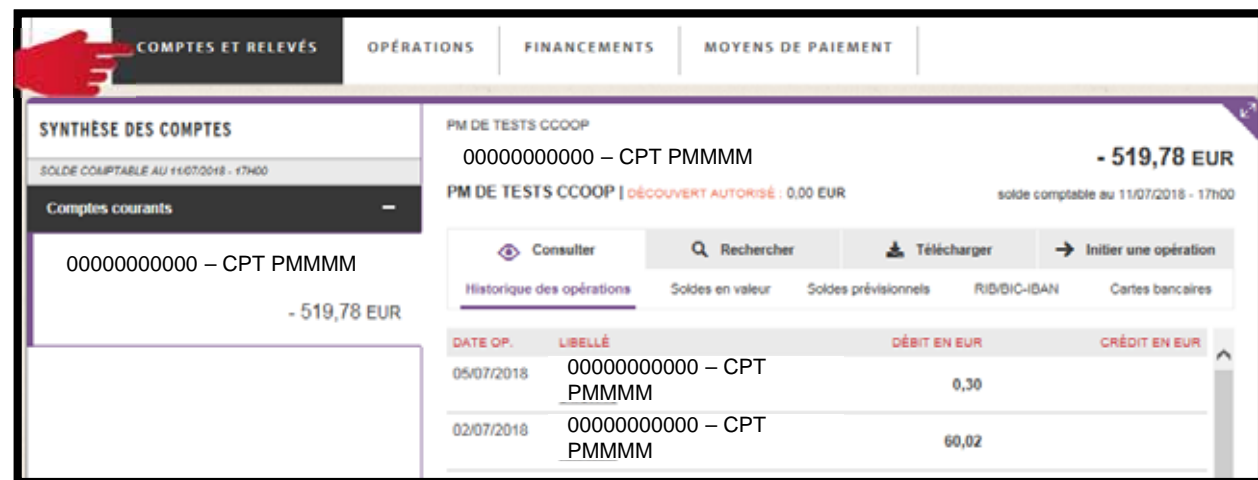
COMPTES ET RELEVÉS | OPÉRATIONS | FINANCEMENTS | MOYENS DE PAIEMENT

SYNTHÈSE DES COMPTES

SOLDE COMPTABLE AU 11/07/2018 - 17H00

Comptes courants −

00000000000 – CPT PMMMM

- 519,78 EUR

PM DE TESTS CCOOP

00000000000 – CPT PMMMM

- 519,78 EUR

PM DE TESTS CCOOP | DÉCOUVERT AUTORISÉ : 0,00 EUR

solde comptable au 11/07/2018 - 17h00

Consulter | Rechercher | Télécharger | Initier une opération

Historique des opérations | Soldes en valeur | Soldes prévisionnels | RIB/BIC-IBAN | Cartes bancaires

| DATE OP. | LIBELLÉ | DÉBIT EN EUR | CRÉDIT EN EUR |
|---|---|---|---|
| 05/07/2018 | 00000000000 – CPT PMMMM | 0,30 | |
| 02/07/2018 | 00000000000 – CPT PMMMM | 60,02 | |